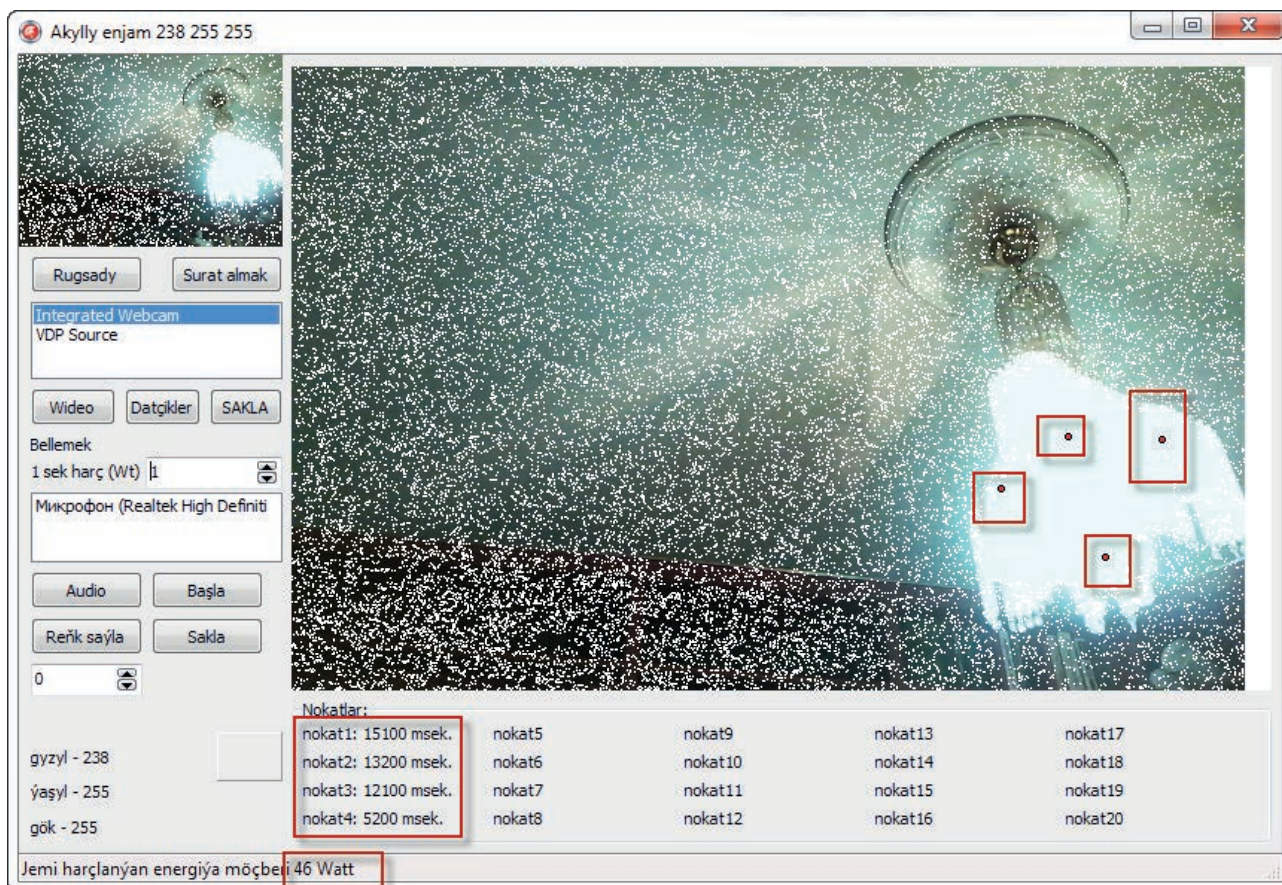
Akylly enjam 238 255 255

Rugsady
Surat almak

Integrated Webcam
VDP Source

Wideo
Datçikler
SAKLA

Bellemek
1 sek harç (Wt) 1

Микрофон (Realtek High Definiti

Audio
Başla

Reňk saýla
Sakla

0

gyzyl - 238
ýaşyl - 255
gök - 255

Nokatlar:

| nokat1: 15100 msek. | nokat5 | nokat9 | nokat13 | nokat17 |
|---|---|---|---|---|
| nokat2: 13200 msek. | nokat6 | nokat10 | nokat14 | nokat18 |
| nokat3: 12100 msek. | nokat7 | nokat11 | nokat15 | nokat19 |
| nokat4: 5200 msek. | nokat8 | nokat12 | nokat16 | nokat20 |

Jemi harçlanýan energiýa möçberi 46 Watt